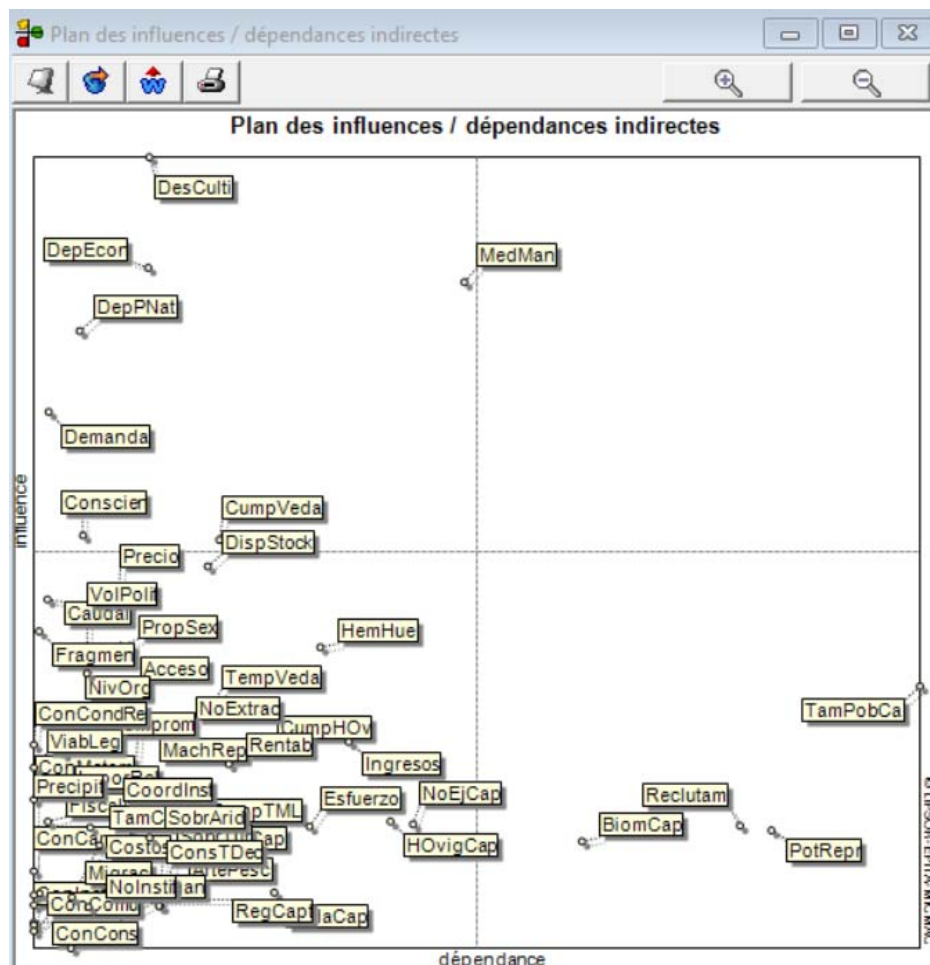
Plan des influences / dépendances indirectes

Plan des influences / dépendances indirectes

DesCulti
DepEcon
MedMan
DepPNat
Demanda
Conscien
CumpVeda
DispStock
Precio
VolPoli
Caudal
PropSex
HemHue
Fragmen
Acceso
NivOrc
TempVeda
ConCondRe
NoExtrac
prom
CumpHOv
TamPobCa
ViabLeg
MachRep
Rentab
Ingresos
Precipit
CoordInst
Fiscal
TamC
SobrArid
pTML
Esfuerzo
NoEjCap
Reclutam
ConCa
Costos
ConsTDec
Cap
HOvigCap
BiomCap
PotRepr
Migrac
NoInstit
ConCom
RegCap
laCap
ConCons

influence
dépendance